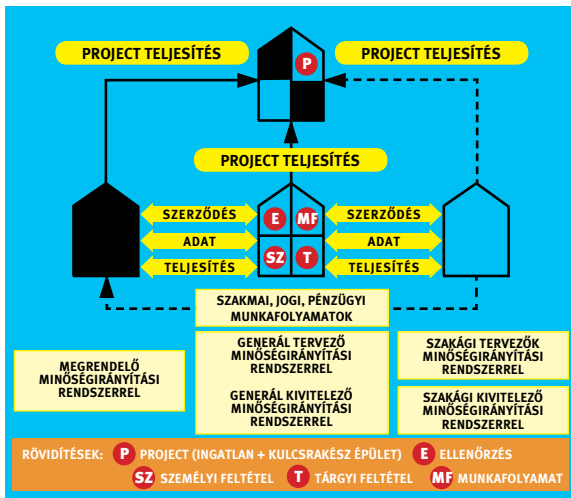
PROJECT TELJESÍTÉS

P

PROJECT TELJESÍTÉS

PROJECT TELJESÍTÉS

SZERZŐDÉS

E

MF

SZERZŐDÉS

ADAT

ADAT

TELJESÍTÉS

SZ

T

TELJESÍTÉS

SZAKMAI, JOGI, PÉNZÜGYI MUNKAFOLYAMATOK

MEGRENDELŐ MINŐSÉGIRÁNYÍTÁSI RENDSZERREL

GENERÁL TERVEZŐ MINŐSÉGIRÁNYÍTÁSI RENDSZERREL

GENERÁL KIVITELEZŐ MINŐSÉGIRÁNYÍTÁSI RENDSZERREL

SZAKÁGI TERVEZŐK MINŐSÉGIRÁNYÍTÁSI RENDSZERREL

SZAKÁGI KIVITELEZŐ MINŐSÉGIRÁNYÍTÁSI RENDSZERREL

RÖVIDÍTÉSEK: P PROJECT (INGATLAN + KULCSRAKÉSZ ÉPÜLET) E ELLENŐRZÉS SZ SZEMÉLYI FELTÉTEL T TÁRGYI FELTÉTEL MF MUNKAFOLYAMAT